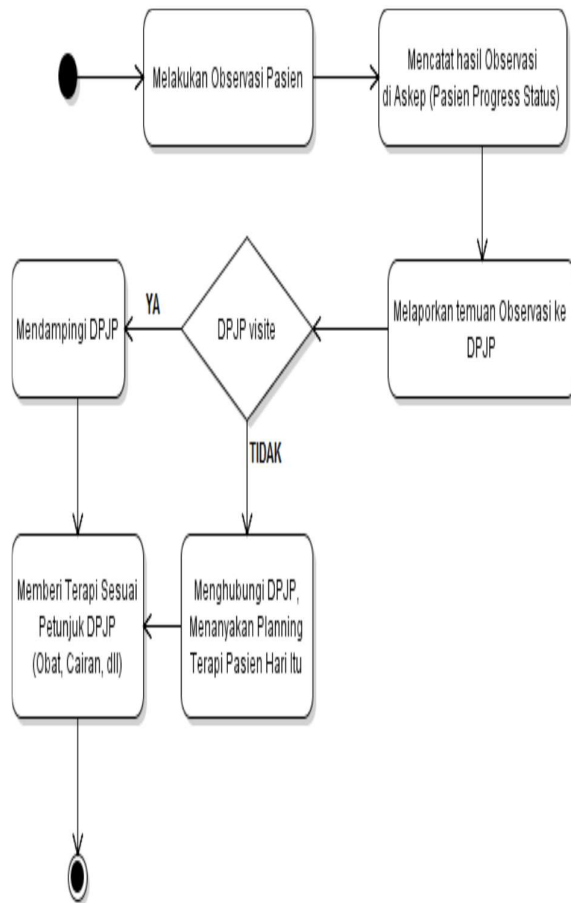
Melakukan Observasi Pasien

Mencatat hasil Observasi di Askep (Pasien Progress Status)

Melaporkan temuan Observasi ke DPJP

DPJP visite

YA

Mendampingi DPJP

TIDAK

Menghubungi DPJP, Menanyakan Planning Terapi Pasien Hari Itu

Memberi Terapi Sesuai Petunjuk DPJP (Obat, Cairan, dll)